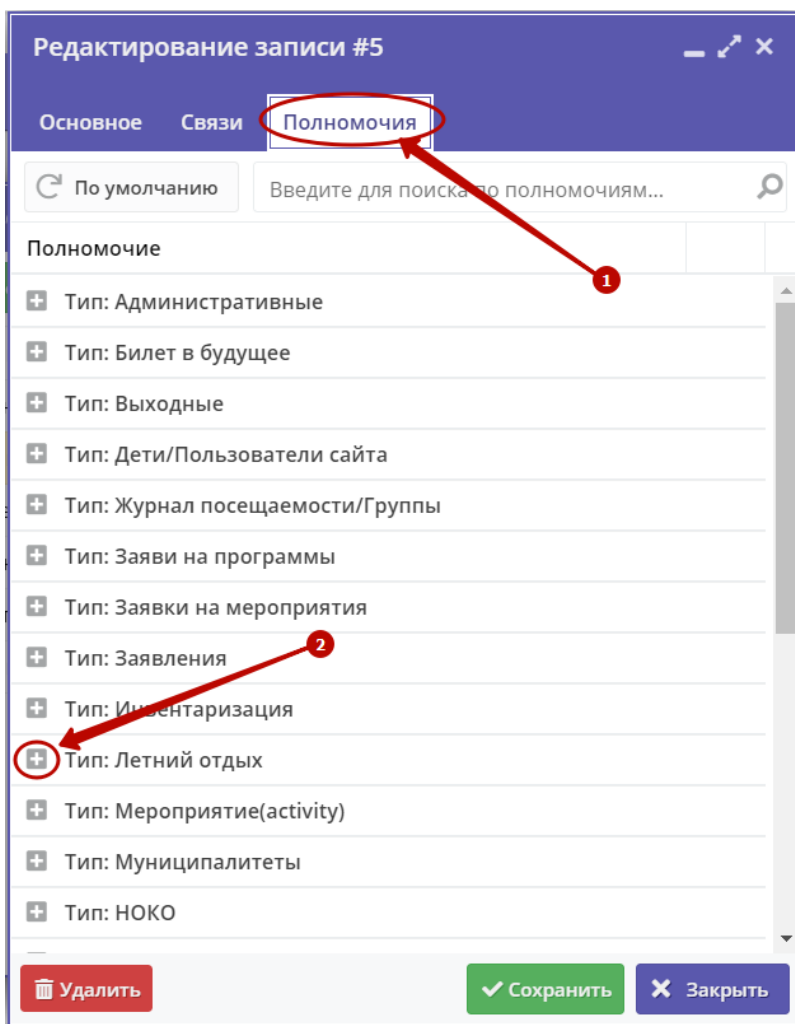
Редактирование записи #5

Основное Связи Полномочия

По умолчанию

Введите для поиска по полномочиям...

Полномочие

1

Тип: Административные

Тип: Билет в будущее

Тип: Выходные

Тип: Дети/Пользователи сайта

Тип: Журнал посещаемости/Группы

Тип: Заяви на программы

Тип: Заявки на мероприятия

2

Тип: Заявления

Тип: Инвентаризация

Тип: Летний отдых

Тип: Мероприятие(activity)

Тип: Муниципалитеты

Тип: НОКО

Удалить

Сохранить

Закрыть